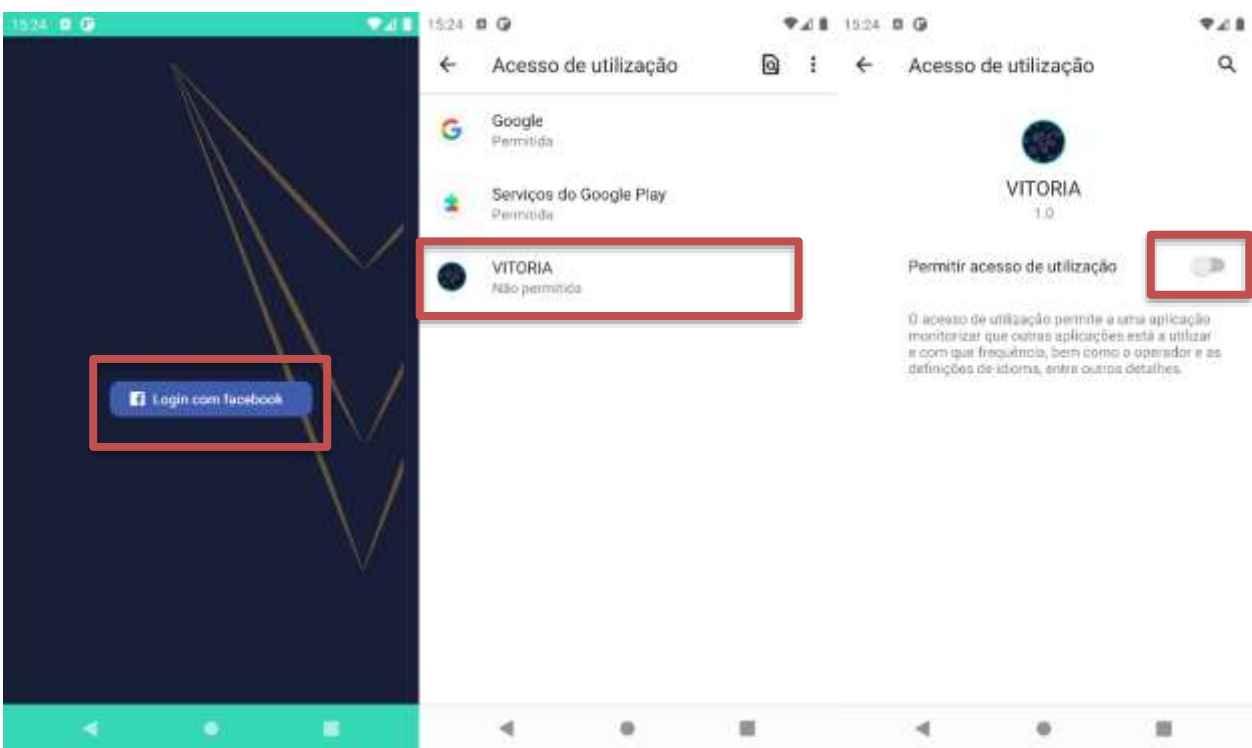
15:24

Login com facebook

15:24

Acesso de utilização

Google
Permitida

Serviços do Google Play
Permitida

VITORIA
Não permitida

15:24

Acesso de utilização

VITORIA
1.0

Permitir acesso de utilização

O acesso de utilização permite a uma aplicação monitorizar que outras aplicações está a utilizar e com que frequência, bem como o operador e as definições de idioma, entre outros detalhes.